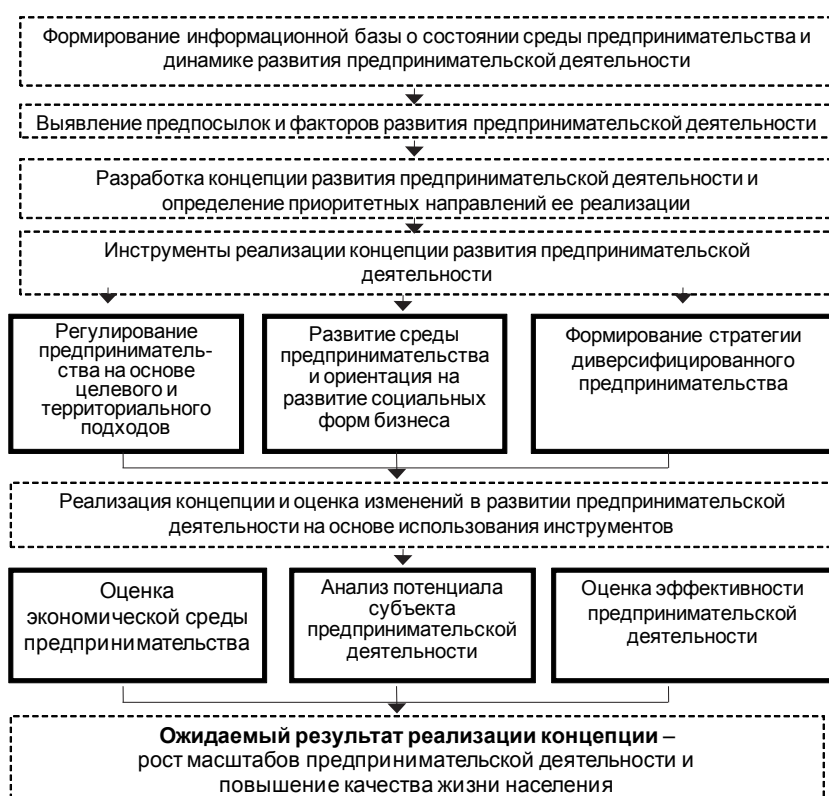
Формирование информационной базы о состоянии среды предпринимательства и динамике развития предпринимательской деятельности

Выявление предпосылок и факторов развития предпринимательской деятельности

Разработка концепции развития предпринимательской деятельности и определение приоритетных направлений ее реализации

Инструменты реализации концепции развития предпринимательской деятельности

Регулирование предпринимательства на основе целевого и территориального подходов

Развитие среды предпринимательства и ориентация на развитие социальных форм бизнеса

Формирование стратегии диверсифицированного предпринимательства

Реализация концепции и оценка изменений в развитии предпринимательской деятельности на основе использования инструментов

Оценка экономической среды предпринимательства

Анализ потенциала субъекта предпринимательской деятельности

Оценка эффективности предпринимательской деятельности

**Ожидаемый результат реализации концепции** – рост масштабов предпринимательской деятельности и повышение качества жизни населения